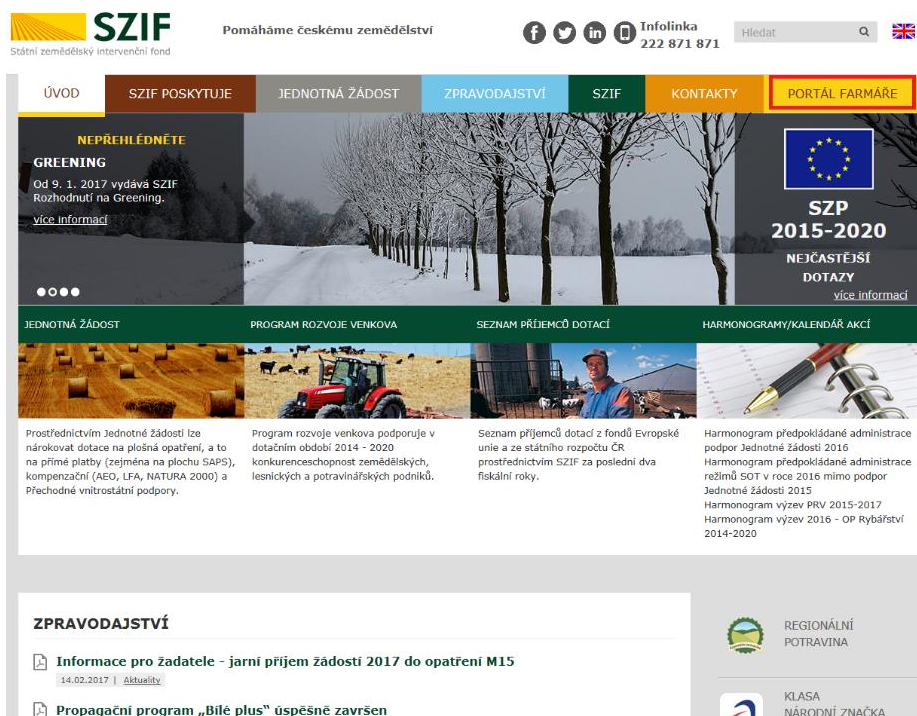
SZIF
Státní zemědělský intervenční fond

Pomáháme českému zemědělství

Infolinka 222 871 871

Hledat

ÚVOD | SZIF POSKYTUJE | JEDNOTNÁ ŽÁDOST | ZPRAVODAJSTVÍ | SZIF | KONTAKTY | PORTÁL FARMÁŘE

NEPŘEHLÉDNĚTE
GREENING
Od 9. 1. 2017 vydává SZIF Rozhodnutí na Greening.
více informací

SZP 2015-2020
NEJČASTĚJŠÍ DOTAZY
více informací

JEDNOTNÁ ŽÁDOST

Prostřednictvím Jednotné žádosti lze nárokovat dotace na plošná opatření, a to na přímé platby (zejména na plochu SAPS), kompenzační (AEO, LFA, NATURA 2000) a Přechodné vnitrostátní podpory.

PROGRAM ROZVOJE VENKOVA

Program rozvoje venkova podporuje v dotačním období 2014 - 2020 konkurenceschopnost zemědělských, lesnických a potravinářských podniků.

SEZNAM PŘÍJEMCŮ DOTACÍ

Seznam příjemců dotací z fondů Evropské unie a ze státního rozpočtu ČR prostřednictvím SZIF za poslední dva fiskální roky.

HARMONOGRAMY/KALENDÁŘ AKCÍ

Harmonogram předpokládané administrace podpor Jednotné žádosti 2016
Harmonogram předpokládané administrace režimů SOT v roce 2016 mimo podpor Jednotné žádosti 2015
Harmonogram výzev PRV 2015-2017
Harmonogram výzev 2016 - OP Rybářství 2014-2020

ZPRAVODAJSTVÍ

Informace pro žadatele - jarní příjem žádostí 2017 do opatření M15
14.02.2017 | Aktuality

Propagační program „Bílé plus" úspěšně završen

REGIONÁLNÍ POTRAVINA

KLASA
NÁRODNÍ ZNAČKA